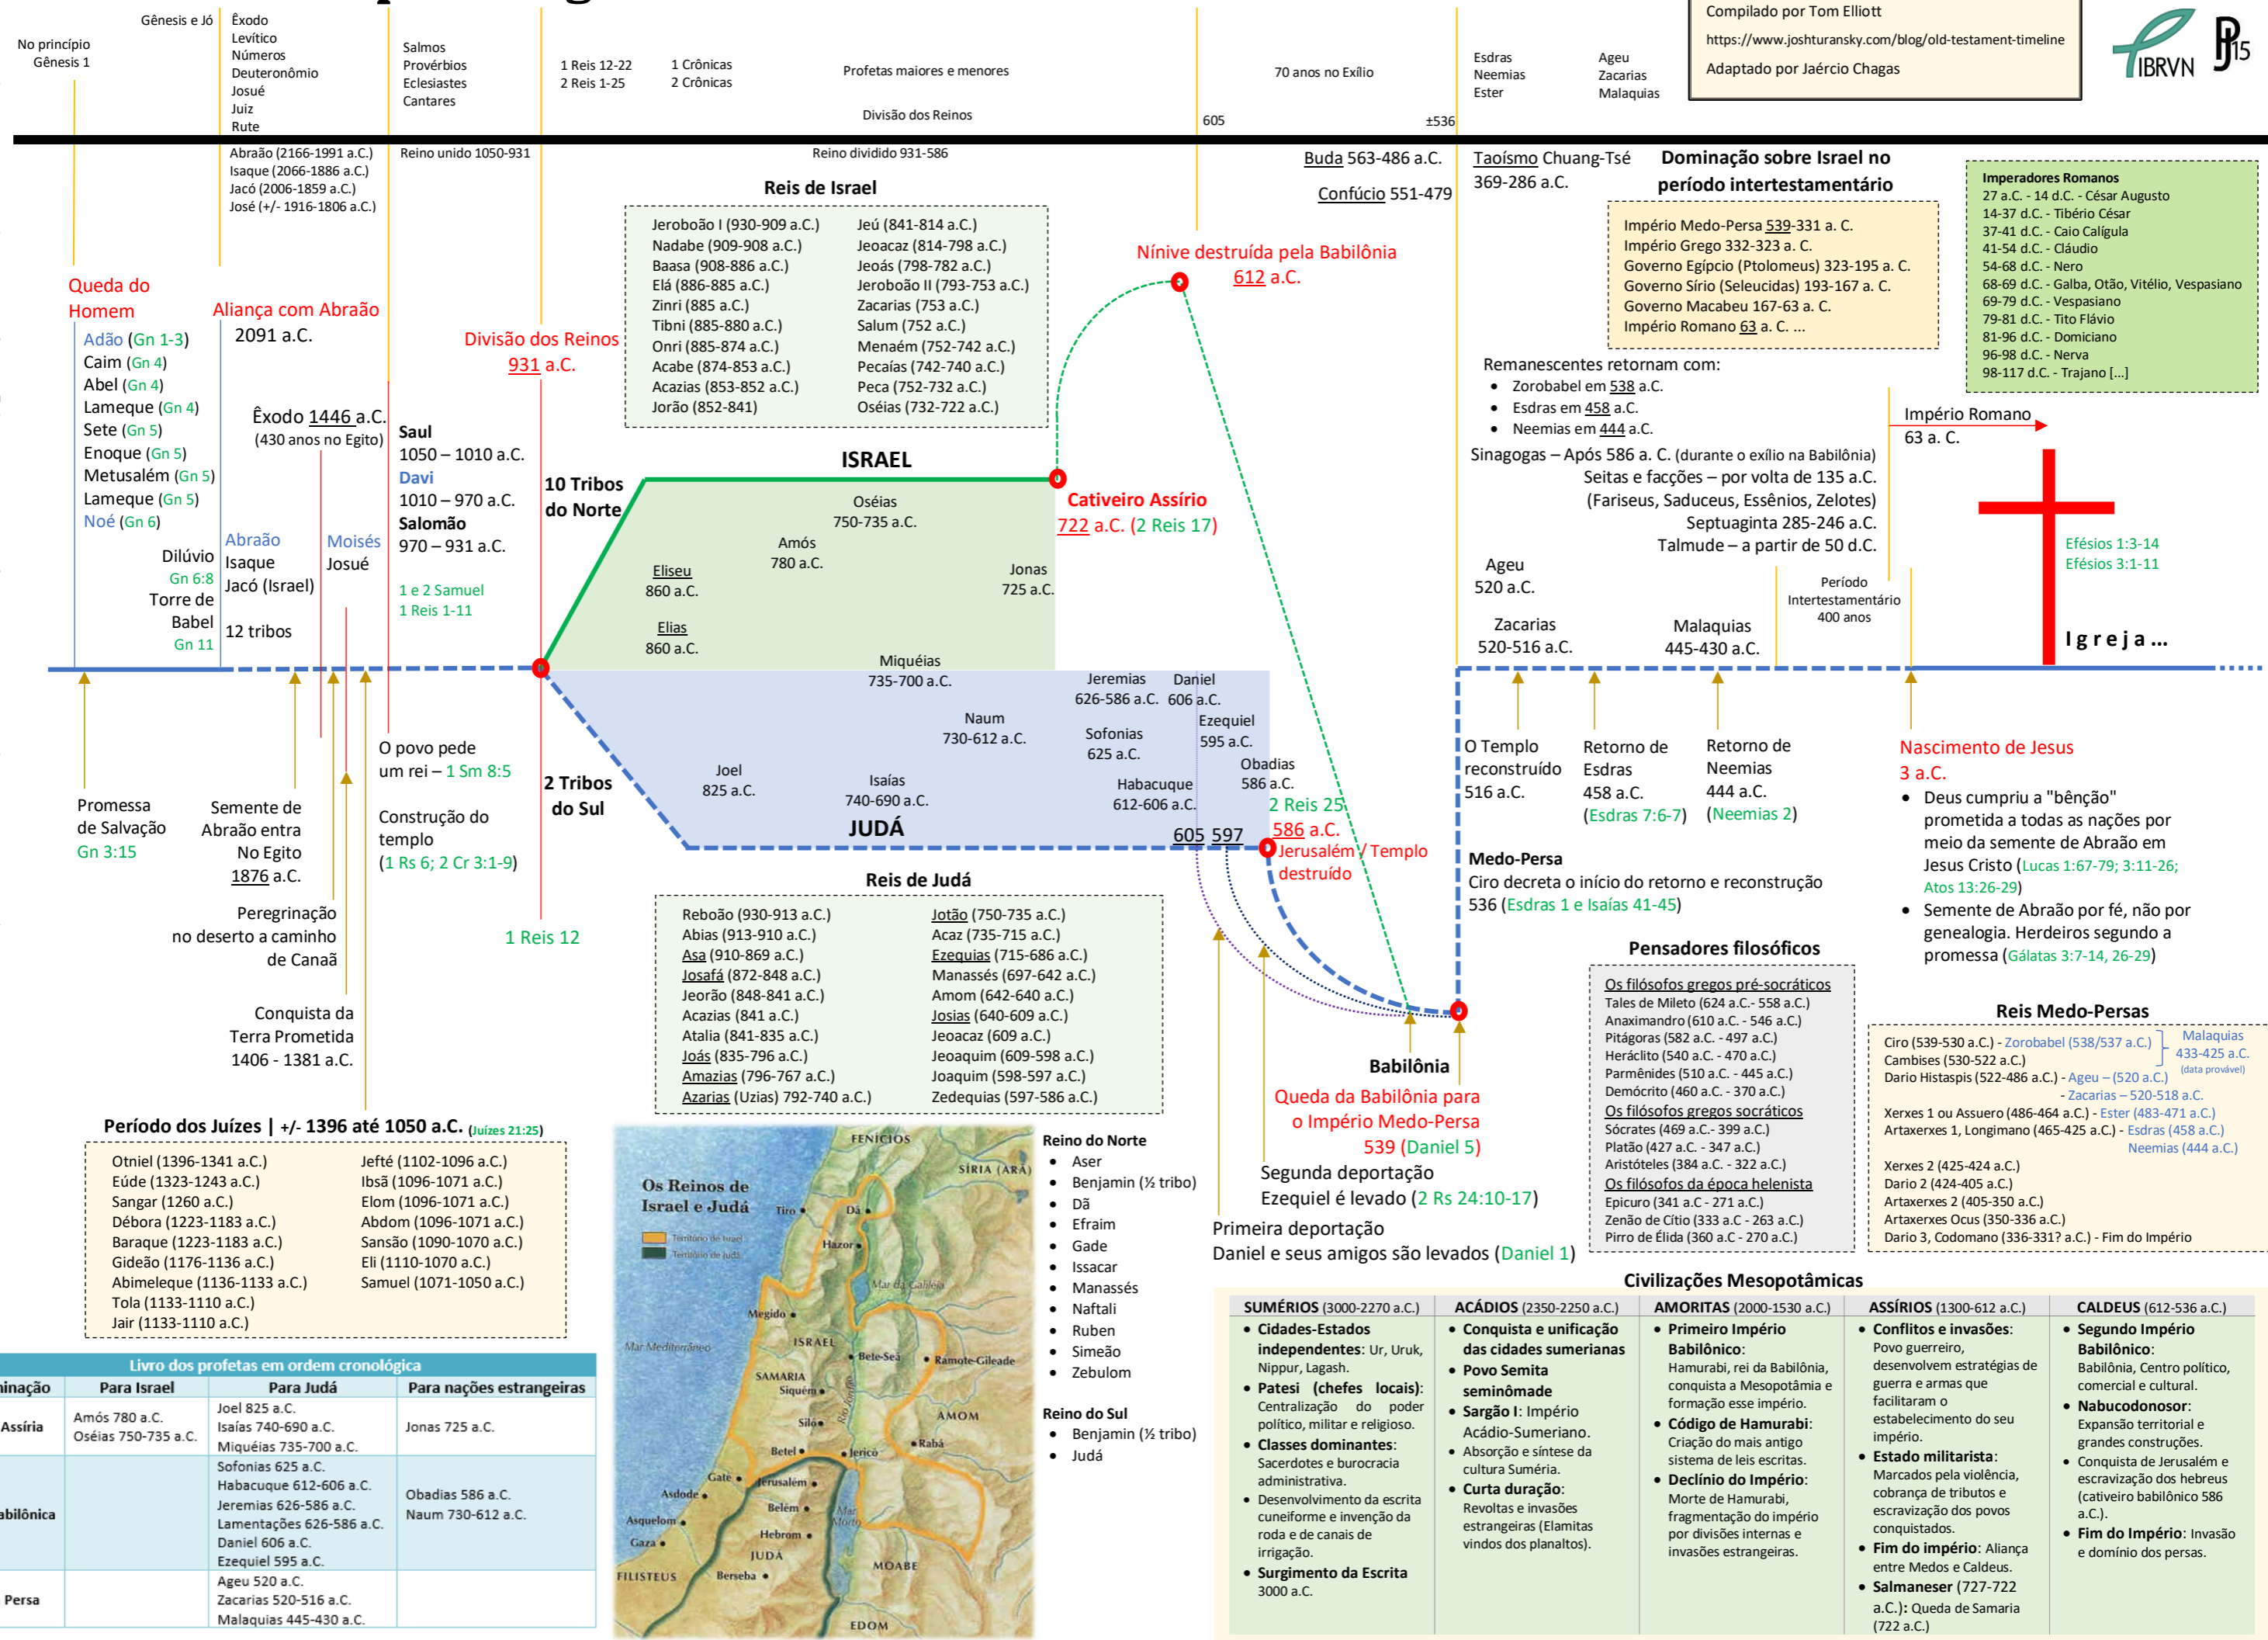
No princípio Gênesis 1

Gênesis e Jó

Êxodo
Levítico
Números
Deuteronômio
Josué
Juiz
Rute

Salmos
Provérbios
Eclesiastes
Cantares

1 Reis 12-22
2 Reis 1-25

1 Crônicas
2 Crônicas

Profetas maiores e menores

Divisão dos Reinos

70 anos no Exílio

605

±536

Esdras
Neemias
Ester

Ageu
Zacarias
Malaquias

Compilado por Tom Elliott
https://www.joshturansky.com/blog/old-testament-timeline
Adaptado por Jaércio Chagas

IBRVN

Abraão (2166-1991 a.C.)
Isaque (2066-1886 a.C.)
Jacó (2006-1859 a.C.)
José (+/- 1916-1806 a.C.)

Reino unido 1050-931

Reino dividido 931-586

Buda 563-486 a.C.
Confúcio 551-479

Taoísmo Chuang-Tsé 369-286 a.C.

Dominação sobre Israel no período intertestamentário

Império Medo-Persa 539-331 a. C.
Império Grego 332-323 a. C.
Governo Egípcio (Ptolomeus) 323-195 a. C.
Governo Sírio (Seleucidas) 193-167 a. C.
Governo Macabeu 167-63 a. C.
Império Romano 63 a. C. ...

Imperadores Romanos
27 a.C. - 14 d.C. - César Augusto
14-37 d.C. - Tibério César
37-41 d.C. - Caio Calígula
41-54 d.C. - Cláudio
54-68 d.C. - Nero
68-69 d.C. - Galba, Otão, Vitélio, Vespasiano
69-79 d.C. - Vespasiano
79-81 d.C. - Tito Flávio
81-96 d.C. - Domiciano
96-98 d.C. - Nerva
98-117 d.C. - Trajano [...]

Reis de Israel

Jeroboão I (930-909 a.C.)
Nadabe (909-908 a.C.)
Baasa (908-886 a.C.)
Elá (886-885 a.C.)
Zinri (885 a.C.)
Tibni (885-880 a.C.)
Onri (885-874 a.C.)
Acabe (874-853 a.C.)
Acazias (853-852 a.C.)
Jorão (852-841)

Jeú (841-814 a.C.)
Jeoacaz (814-798 a.C.)
Jeoás (798-782 a.C.)
Jeroboão II (793-753 a.C.)
Zacarias (753 a.C.)
Salum (752 a.C.)
Menaém (752-742 a.C.)
Pecaías (742-740 a.C.)
Peca (752-732 a.C.)
Oséias (732-722 a.C.)

Nínive destruída pela Babilônia 612 a.C.

Queda do Homem

Aliança com Abraão 2091 a.C.

Divisão dos Reinos 931 a.C.

Adão (Gn 1-3)
Caim (Gn 4)
Abel (Gn 4)
Lameque (Gn 4)
Sete (Gn 5)
Enoque (Gn 5)
Metusalém (Gn 5)
Lameque (Gn 5)
Noé (Gn 6)

Dilúvio Gn 6:8
Torre de Babel Gn 11

Êxodo 1446 a.C.
(430 anos no Egito)

Abraão
Isaque
Jacó (Israel)
12 tribos

Moisés
Josué

Saul
1050 – 1010 a.C.
Davi
1010 – 970 a.C.
Salomão
970 – 931 a.C.

1 e 2 Samuel
1 Reis 1-11

10 Tribos do Norte

ISRAEL

Oséias 750-735 a.C.
Amós 780 a.C.
Eliseu 860 a.C.
Elias 860 a.C.
Jonas 725 a.C.
Miquéias 735-700 a.C.

Cativeiro Assírio 722 a.C. (2 Reis 17)

Remanescentes retornam com:
Zorobabel em 538 a.C.
Esdras em 458 a.C.
Neemias em 444 a.C.

Sinagogas – Após 586 a. C. (durante o exílio na Babilônia)
Seitas e facções – por volta de 135 a.C.
(Fariseus, Saduceus, Essênios, Zelotes)
Septuaginta 285-246 a.C.
Talmude – a partir de 50 d.C.

Império Romano 63 a. C.

Efésios 1:3-14
Efésios 3:1-11

Ageu 520 a.C.
Zacarias 520-516 a.C.
Malaquias 445-430 a.C.

Período Intertestamentário 400 anos

I g r e j a ...

Jeremias 626-586 a.C.
Daniel 606 a.C.
Naum 730-612 a.C.
Ezequiel 595 a.C.
Sofonias 625 a.C.
Obadias 586 a.C.
Joel 825 a.C.
Isaías 740-690 a.C.
Habacuque 612-606 a.C.

2 Tribos do Sul

JUDÁ

605 597

2 Reis 25
586 a.C.
Jerusalém / Templo destruído

Promessa de Salvação Gn 3:15

Semente de Abraão entra No Egito 1876 a.C.

Peregrinação no deserto a caminho de Canaã

Conquista da Terra Prometida 1406 - 1381 a.C.

O povo pede um rei – 1 Sm 8:5

Construção do templo (1 Rs 6; 2 Cr 3:1-9)

1 Reis 12

O Templo reconstruído 516 a.C.

Retorno de Esdras 458 a.C. (Esdras 7:6-7)

Retorno de Neemias 444 a.C. (Neemias 2)

Nascimento de Jesus 3 a.C.
Deus cumpriu a "bênção" prometida a todas as nações por meio da semente de Abraão em Jesus Cristo (Lucas 1:67-79; 3:11-26; Atos 13:26-29)
Semente de Abraão por fé, não por genealogia. Herdeiros segundo a promessa (Gálatas 3:7-14, 26-29)

Medo-Persa
Ciro decreta o início do retorno e reconstrução 536 (Esdras 1 e Isaías 41-45)

Reis de Judá

Reboão (930-913 a.C.)
Abias (913-910 a.C.)
Asa (910-869 a.C.)
Josafá (872-848 a.C.)
Jeorão (848-841 a.C.)
Acazias (841 a.C.)
Atalia (841-835 a.C.)
Joás (835-796 a.C.)
Amazias (796-767 a.C.)
Azarias (Uzias) 792-740 a.C.)

Jotão (750-735 a.C.)
Acaz (735-715 a.C.)
Ezequias (715-686 a.C.)
Manassés (697-642 a.C.)
Amom (642-640 a.C.)
Josias (640-609 a.C.)
Jeoacaz (609 a.C.)
Jeoaquim (609-598 a.C.)
Joaquim (598-597 a.C.)
Zedequias (597-586 a.C.)

Pensadores filosóficos

Os filósofos gregos pré-socráticos
Tales de Mileto (624 a.C.- 558 a.C.)
Anaximandro (610 a.C. - 546 a.C.)
Pitágoras (582 a.C. - 497 a.C.)
Heráclito (540 a.C. - 470 a.C.)
Parmênides (510 a.C. - 445 a.C.)
Demócrito (460 a.C. - 370 a.C.)
Os filósofos gregos socráticos
Sócrates (469 a.C.- 399 a.C.)
Platão (427 a.C. - 347 a.C.)
Aristóteles (384 a.C. - 322 a.C.)
Os filósofos da época helenista
Epicuro (341 a.C - 271 a.C.)
Zenão de Cítio (333 a.C - 263 a.C.)
Pirro de Élida (360 a.C - 270 a.C.)

Reis Medo-Persas

Ciro (539-530 a.C.) - Zorobabel (538/537 a.C.)
Cambises (530-522 a.C.)
Dario Histaspis (522-486 a.C.) - Ageu – (520 a.C.)
- Zacarias – 520-518 a.C.
Malaquias 433-425 a.C. (data provável)
Xerxes 1 ou Assuero (486-464 a.C.) - Ester (483-471 a.C.)
Artaxerxes 1, Longimano (465-425 a.C.) - Esdras (458 a.C.)
Neemias (444 a.C.)
Xerxes 2 (425-424 a.C.)
Dario 2 (424-405 a.C.)
Artaxerxes 2 (405-350 a.C.)
Artaxerxes Ocus (350-336 a.C.)
Dario 3, Codomano (336-331? a.C.) - Fim do Império

Babilônia

Queda da Babilônia para o Império Medo-Persa 539 (Daniel 5)

Segunda deportação
Ezequiel é levado (2 Rs 24:10-17)

Primeira deportação
Daniel e seus amigos são levados (Daniel 1)

Período dos Juízes | +/- 1396 até 1050 a.C. (Juízes 21:25)

Otniel (1396-1341 a.C.)
Eúde (1323-1243 a.C.)
Sangar (1260 a.C.)
Débora (1223-1183 a.C.)
Baraque (1223-1183 a.C.)
Gideão (1176-1136 a.C.)
Abimeleque (1136-1133 a.C.)
Tola (1133-1110 a.C.)
Jair (1133-1110 a.C.)

Jefté (1102-1096 a.C.)
Ibsã (1096-1071 a.C.)
Elom (1096-1071 a.C.)
Abdom (1096-1071 a.C.)
Sansão (1090-1070 a.C.)
Eli (1110-1070 a.C.)
Samuel (1071-1050 a.C.)

Os Reinos de Israel e Judá
Território de Israel
Território de Judá
FENÍCIOS
SIRIA (ARÃ)
Tiro
Dã
Hazor
Mar da Galiléia
Megido
Mar Mediterrâneo
ISRAEL
Bete-Seã
Ramote-Gileade
SAMARIA
Siquém
Rio Jordão
Siló
AMOM
Betel
Jericó
Rabá
Gate
Jerusalém
Asdode
Belém
Mar Morto
Asquelom
Hebrom
Gaza
JUDÁ
FILISTEUS
Berseba
MOABE
EDOM

Reino do Norte
Aser
Benjamin (½ tribo)
Dã
Efraim
Gade
Issacar
Manassés
Naftali
Ruben
Simeão
Zebulom

Reino do Sul
Benjamin (½ tribo)
Judá

Livro dos profetas em ordem cronológica

| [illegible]inação | Para Israel | Para Judá | Para nações estrangeiras |
|---|---|---|---|
| Assíria | Amós 780 a.C. Oséias 750-735 a.C. | Joel 825 a.C. Isaías 740-690 a.C. Miquéias 735-700 a.C. | Jonas 725 a.C. |
| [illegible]abilônica | | Sofonias 625 a.C. Habacuque 612-606 a.C. Jeremias 626-586 a.C. Lamentações 626-586 a.C. Daniel 606 a.C. Ezequiel 595 a.C. | Obadias 586 a.C. Naum 730-612 a.C. |
| Persa | | Ageu 520 a.C. Zacarias 520-516 a.C. Malaquias 445-430 a.C. | |

Civilizações Mesopotâmicas

SUMÉRIOS (3000-2270 a.C.)
Cidades-Estados independentes: Ur, Uruk, Nippur, Lagash.
Patesi (chefes locais): Centralização do poder político, militar e religioso.
Classes dominantes: Sacerdotes e burocracia administrativa.
Desenvolvimento da escrita cuneiforme e invenção da roda e de canais de irrigação.
Surgimento da Escrita 3000 a.C.

ACÁDIOS (2350-2250 a.C.)
Conquista e unificação das cidades sumerianas
Povo Semita seminômade
Sargão I: Império Acádio-Sumeriano.
Absorção e síntese da cultura Suméria.
Curta duração: Revoltas e invasões estrangeiras (Elamitas vindos dos planaltos).

AMORITAS (2000-1530 a.C.)
Primeiro Império Babilônico: Hamurabi, rei da Babilônia, conquista a Mesopotâmia e formação esse império.
Código de Hamurabi: Criação do mais antigo sistema de leis escritas.
Declínio do Império: Morte de Hamurabi, fragmentação do império por divisões internas e invasões estrangeiras.

ASSÍRIOS (1300-612 a.C.)
Conflitos e invasões: Povo guerreiro, desenvolvem estratégias de guerra e armas que facilitaram o estabelecimento do seu império.
Estado militarista: Marcados pela violência, cobrança de tributos e escravização dos povos conquistados.
Fim do império: Aliança entre Medos e Caldeus.
Salmaneser (727-722 a.C.): Queda de Samaria (722 a.C.)

CALDEUS (612-536 a.C.)
Segundo Império Babilônico: Babilônia, Centro político, comercial e cultural.
Nabucodonosor: Expansão territorial e grandes construções.
Conquista de Jerusalém e escravização dos hebreus (cativeiro babilônico 586 a.C.).
Fim do Império: Invasão e domínio dos persas.